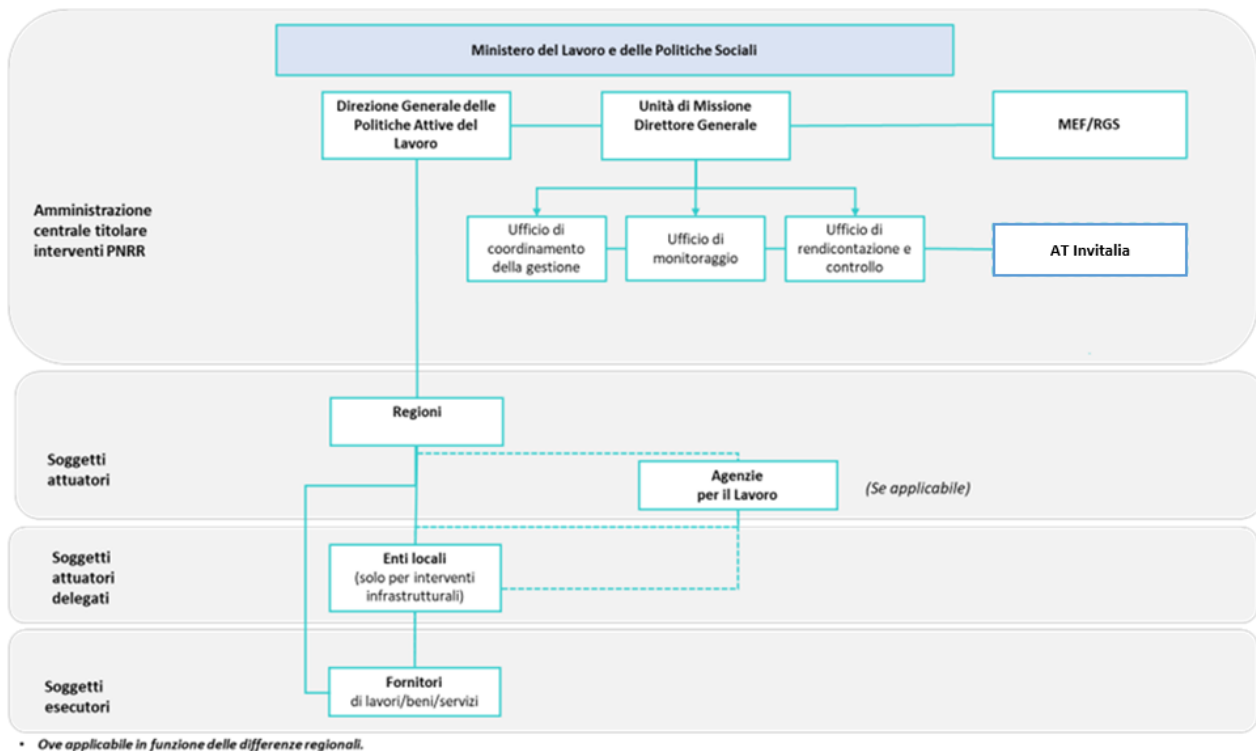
Ministero del Lavoro e delle Politiche Sociali

Direzione Generale delle Politiche Attive del Lavoro

Unità di Missione Direttore Generale

MEF/RGS

Amministrazione centrale titolare interventi PNRR

Ufficio di coordinamento della gestione

Ufficio di monitoraggio

Ufficio di rendicontazione e controllo

AT Invitalia

Regioni

Soggetti attuatori

Agenzie per il Lavoro

(Se applicabile)

Soggetti attuatori delegati

Enti locali (solo per interventi infrastrutturali)

Soggetti esecutori

Fornitori di lavori/beni/servizi

• Ove applicabile in funzione delle differenze regionali.